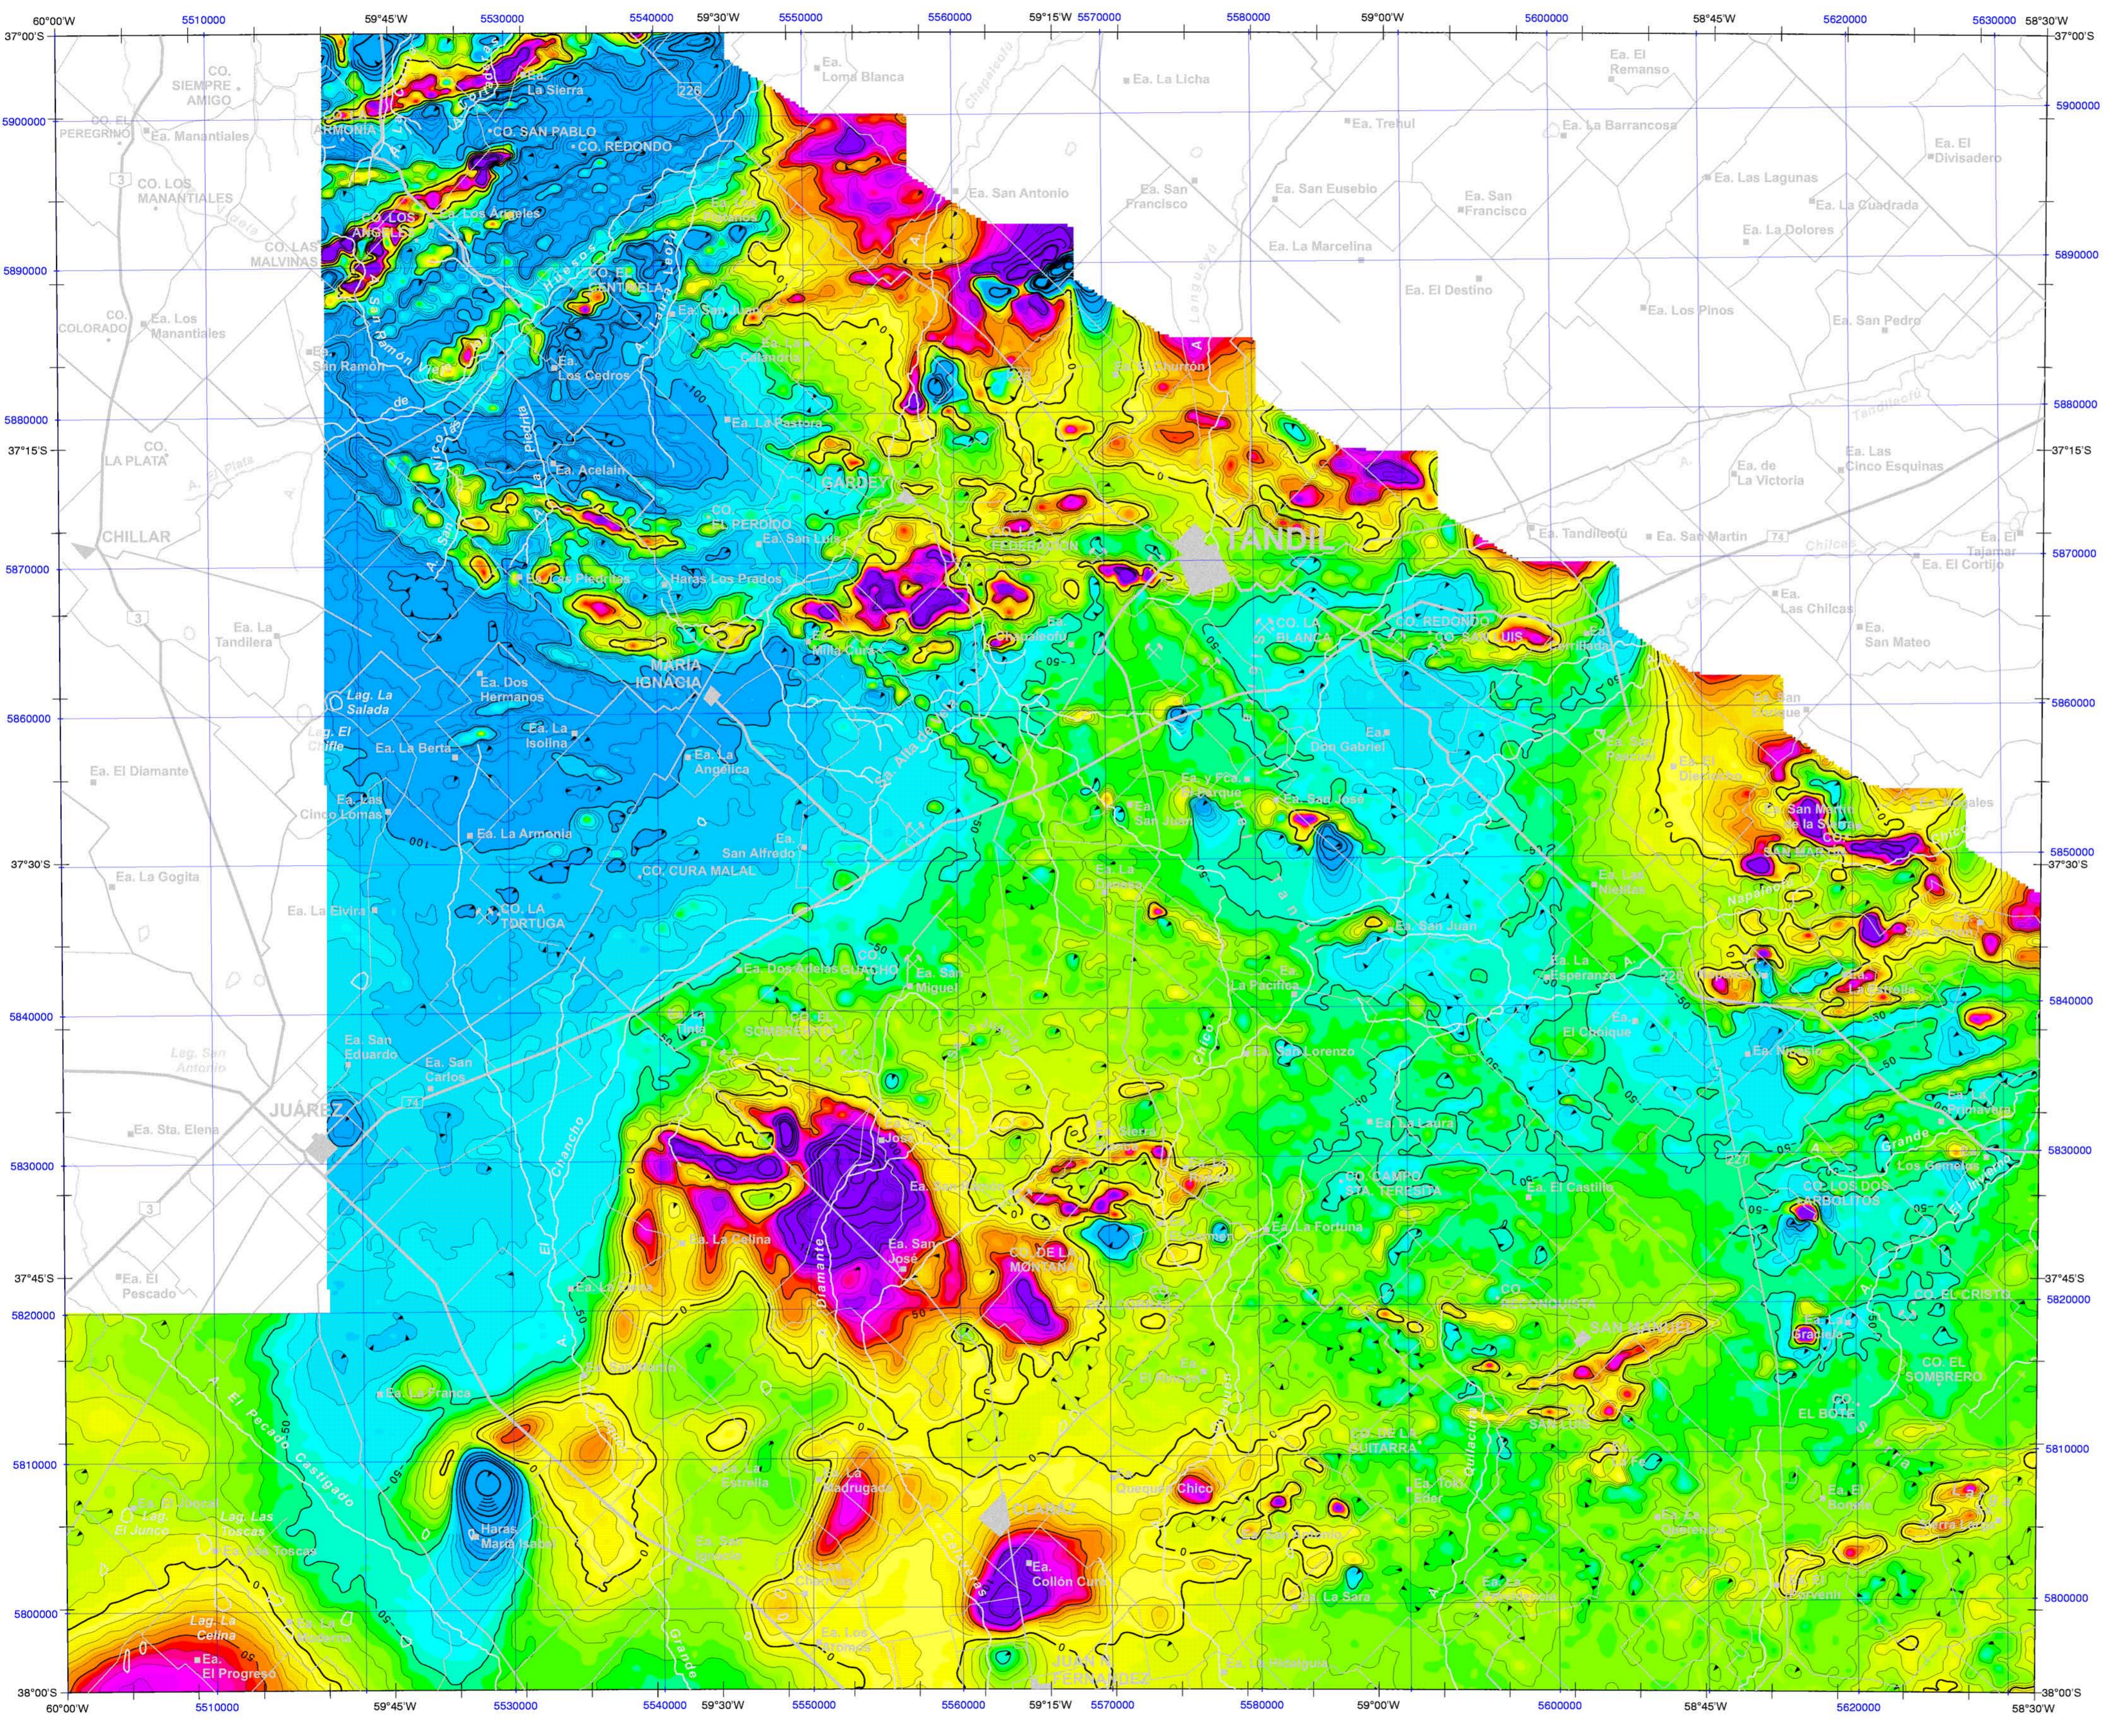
60°00'W 5510000 59°45'W 5530000 5540000 59°30'W 5550000 5560000 59°15'W 5570000 5580000 59°00'W 5600000 58°45'W 5620000 5630000 58°30'W

37°00'S 5900000 5890000 5880000 37°15'S 5870000 5860000 5850000 37°30'S 5840000 5830000 37°45'S 5820000 5810000 5800000 38°00'S

Ea. Loma Blanca
Ea. La Licha
Ea. El Remanso
CO. SIEMPRE AMIGO
Ea. La Sierra
CO. EL PEREGRINO
Ea. Manantiales
ARMONIA
CO. SAN PABLO
CO. REDONDO
Ea. Trebol
Ea. La Barrancosa
Ea. El Divisadero
CO. LOS MANANTIALES
Ea. San Antonio
Ea. San Francisco
Ea. San Eusebio
Ea. San Francisco
Ea. Las Lagunas
Ea. La Cuadrada
CO. LAS MALVINAS
Ea. La Marcelina
Ea. La Dolores
Ea. El Destino
CO. COLORADO
Ea. Los Manantiales
Ea. Los Pinos
Ea. San Pedro
San Ramon
Los Cedros
Ea. La Pastora
CO. LA PLATA
Ea. Acelain
GARDEY
Ea. de La Victoria
Ea. Las Cinco Esquinas
CHILLAR
CO. PERGIDO
Ea. San Luis
TANDIL
Ea. Tandileofú
Ea. San Martin
Ea. El Tajamar
Ea. El Cortijo
Ea. Las Piedras
Haras Los Prados
Ea. Las Chilcas
Ea. La Tandilera
MARIA IGNACIA
CO. LA PLANTA
CO. REDONDO
Ea. San Mateo
Lag. La Salada
Ea. Dos Hermanos
Lag. El Caifé
Ea. La Berta
Ea. La Isolina
Ea. La Angélica
Ea. Don Gabriel
Ea. El Diamante
Cinco Lomas
Ea. La Armonia
Ea. San Alfredo
Ea. La Gogita
CO. CURA MALAL
Ea. La Elvira
CO. LA TORTUGA
Ea. San Juan
Ea. La Esperanza
Ea. San Miguel
Ea. La Pacifica
Ea. El Quinque
Ea. San Eduardo
Ea. San Carlos
Ea. San Lorenzo
Lag. San Antonio
JUAREZ
Ea. Sta. Elena
Ea. La Laura
CO. CAMPO STA. TERESITA
Ea. El Castillo
CO. LOS DOS ABROJITOS
Los Gauchos
Ea. La Colina
Ea. San José
CO. DE LA MONTAÑA
Ea. La Fortuna
Ea. El Pescado
CO. EL CRISTO
CO. EL SOMBRERO
EL BOTE
Ea. La Francia
CO. DE LA GUITARRA
Ea. La Madrugada
Chico
CLARAZ
Haras Maria Isabel
Lag. Las Toscas
Ea. El Junco
Ea. Collón Curá
Ea. La Sara
Lag. La Celina
Ea. El Progreso
A. El Pescado Castigado
Chancho
Diamante
Quillalauquen